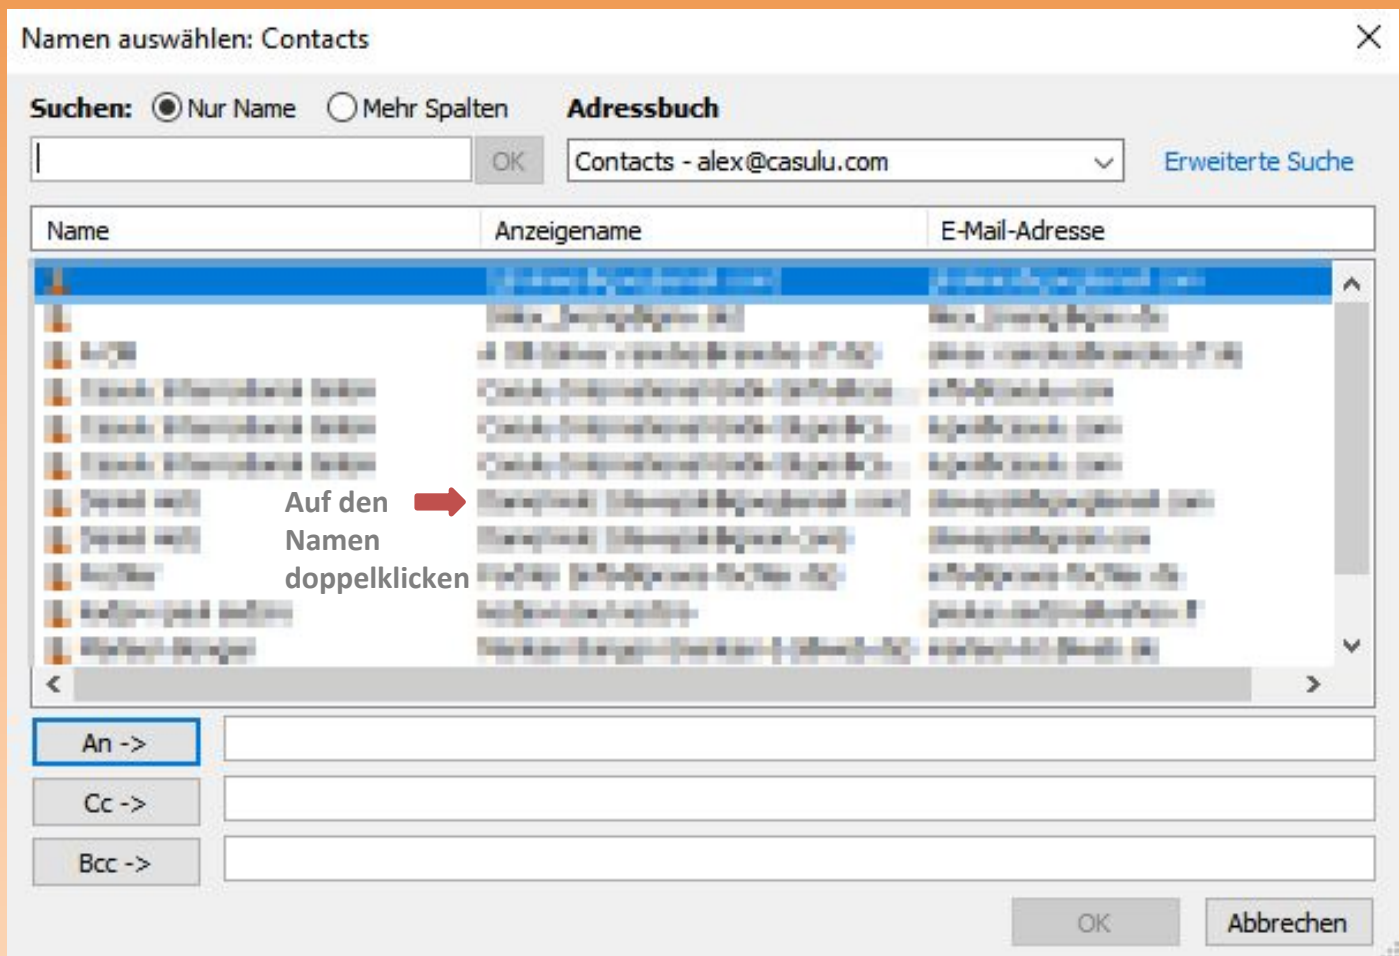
Namen auswählen: Contacts

Suchen: Nur Name Mehr Spalten

Adressbuch

OK

Contacts - alex@casulu.com

Erweiterte Suche

| Name | Anzeigename | E-Mail-Adresse |
|---|---|---|
| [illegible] | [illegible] | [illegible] |
| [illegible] | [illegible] | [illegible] |
| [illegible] | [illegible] | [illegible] |
| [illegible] | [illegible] | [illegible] |
| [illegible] | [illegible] | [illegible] |
| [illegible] | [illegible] | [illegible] |
| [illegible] | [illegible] | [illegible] |
| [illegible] | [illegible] | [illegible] |
| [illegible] | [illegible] | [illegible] |
| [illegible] | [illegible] | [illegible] |
| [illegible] | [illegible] | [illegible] |

Auf den Namen doppelklicken

An ->

Cc ->

Bcc ->

OK

Abbrechen